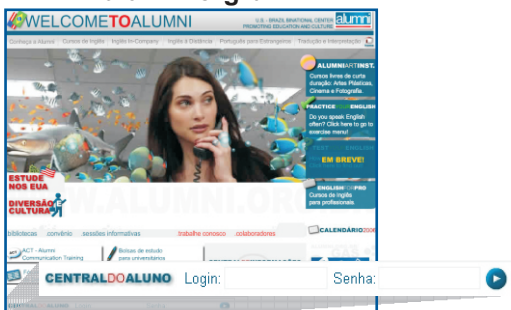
WELCOMETOALUMNI

U.S. - BRAZIL BINATIONAL CENTER PROMOTING EDUCATION AND CULTURE

alumni

Conheça a Alumni | Cursos de Inglês | Inglês In-Company | Inglês à Distância | Português para Estrangeiros | Tradução e Interpretação

ALUMNIARTINST.
Cursos livres de curta duração: Artes Plásticas, Cinema e Fotografia.

PRACTICEYOURENGLISH
Do you speak English often? Click here to go to exercise menu!

EM BREVE!

ENGLISHFORPRO
Cursos de Inglês para profissionais.

ESTUDE NOS EUA

DIVERSÃO CULTURA

WWW.ALUMNI.ORG

bibliotecas | convênio | sessões informativas | trabalhe conosco | colaboradores

CALENDÁRIO2006

ACT - Alumni Communication Training

Bolsas de estudo para universitários

CENTRALDOALUNO Login: Senha: